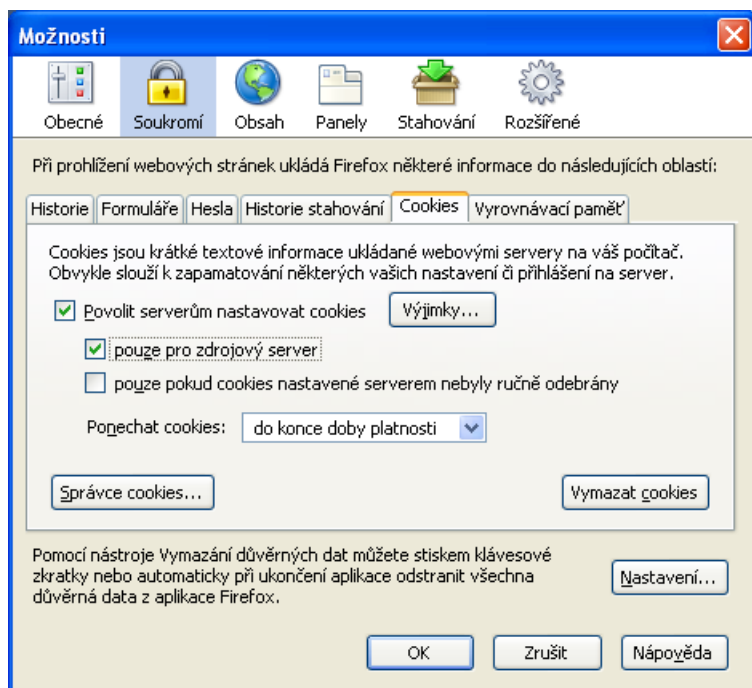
Možnosti

Obecné Soukromí Obsah Panely Stahování Rozšířené

Při prohlížení webových stránek ukládá Firefox některé informace do následujících oblastí:

Historie | Formuláře | Hesla | Historie stahování | Cookies | Vyrovnávací paměť

Cookies jsou krátké textové informace ukládané webovými servery na váš počítač. Obvykle slouží k zapamatování některých vašich nastavení či přihlášení na server.

Povolit serverům nastavovat cookies

Výjimky...

pouze pro zdrojový server

pouze pokud cookies nastavené serverem nebyly ručně odebrány

Ponechat cookies: do konce doby platnosti

Správce cookies...

Vymazat cookies

Pomocí nástroje Vymazání důvěrných dat můžete stiskem klávesové zkratky nebo automaticky při ukončení aplikace odstranit všechna důvěrná data z aplikace Firefox.

Nastavení...

OK Zrušit Nápověda